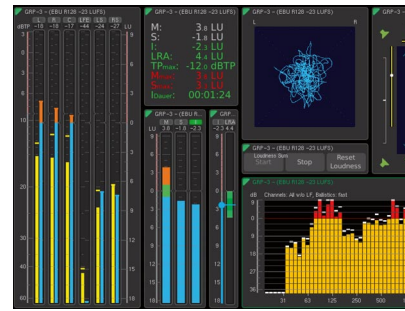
GRP-3 – (EBU R128 -23 LUFS)

L R C LFE Ls Rs

dBTP -18 -18 -17 -44 -23 -23

M: 3.8 LU
S: -1.8 LU
I: -2.3 LU
LRA: 4.4 LU
TPMAX: -12.0 dBTP
MMAX: 8.6 LU
SMAX: 3.7 LU
ISHORT: 00:01:24

GRP-3 – (EBU R128 -23 LUFS)

L R

GRP-3 – (EBU R...

M S I

LU 3.8 -1.8 -2.3

GRP-

LRA

-2.3 4.4

GRP-3 – (EBU R128 -23 LUFS)

Loudness Sum
Start

Stop

Reset Loudness

GRP-3 – (EBU R128 -23 LUFS)

dB Channels: All w/o LF, Ballistics: fast

31 63 125 250 500